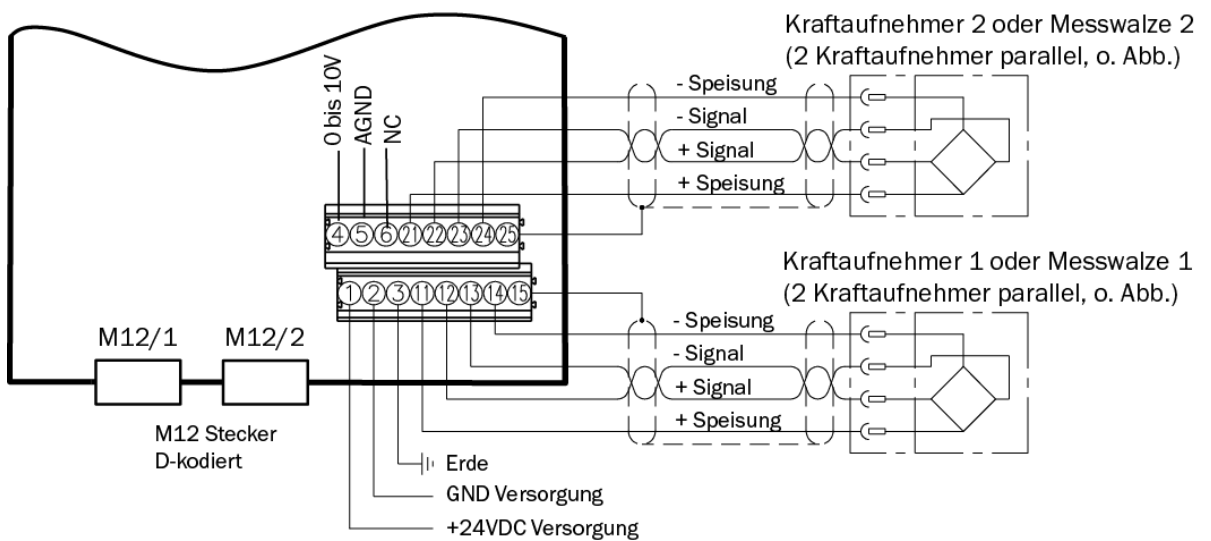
Kraftaufnehmer 2 oder Messwalze 2
(2 Kraftaufnehmer parallel, o. Abb.)

0 bis 10V
AGND
NC

- Speisung
- Signal
+ Signal
+ Speisung

4 5 6 21 22 23 24 25

Kraftaufnehmer 1 oder Messwalze 1
(2 Kraftaufnehmer parallel, o. Abb.)

1 2 3 11 12 13 14 15

- Speisung
- Signal
+ Signal
+ Speisung

M12/1
M12/2

M12 Stecker
D-kodiert

Erde
GND Versorgung
+24VDC Versorgung